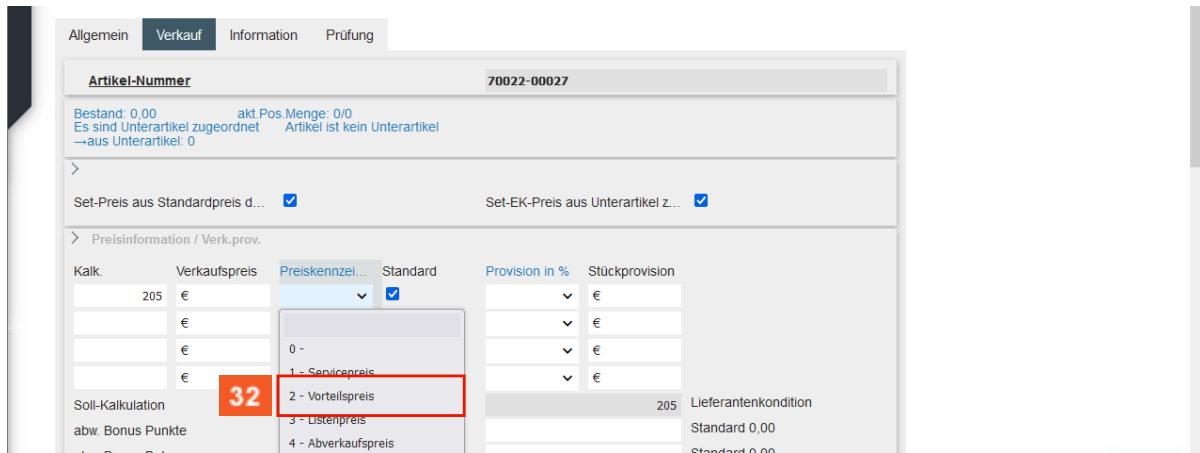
Allgemein Verkauf Information Prüfung

Artikel-Nummer 70022-00027

Bestand: 0,00 akt.Pos.Menge: 0/0
Es sind Unterartikel zugeordnet Artikel ist kein Unterartikel
→aus Unterartikel: 0

>

Set-Preis aus Standardpreis d... Set-EK-Preis aus Unterartikel z...

> Preisinformation / Verk.prov.

| Kalk. | Verkaufspreis | Preiskennzei... | Standard | Provision in % | Stückprovision |
|---|---|---|---|---|---|
| 205 | € | | | | € |
| | € | | | | € |
| | € | | | | € |
| | € | | | | € |

0 -
1 - Servicepreis
2 - Vorteilspreis
3 - Listenpreis
4 - Abverkaufspreis

32

Soll-Kalkulation 205 Lieferantenkondition
abw. Bonus Punkte Standard 0,00
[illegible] Standard 0,00